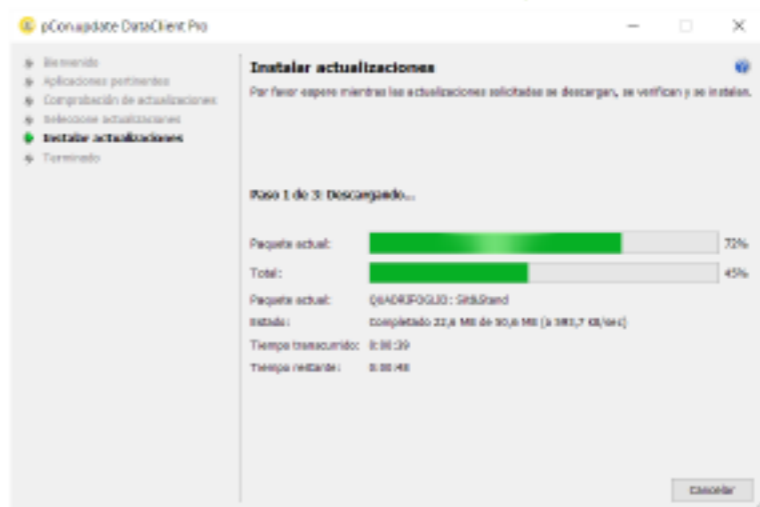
pCon.update DataClient Pro

Bienvenido
Aplicaciones pertinentes
Comprobación de actualizaciones
Seleccione actualizaciones
Instalar actualizaciones
Terminado

Instalar actualizaciones

Por favor espere mientras las actualizaciones solicitadas se descargan, se verifican y se instalan.

Paso 1 de 3: Descargando...

Paquete actual: 72%
Total: 45%

Paquete actual: QUADRIFOGLIO : SitStand
Estado: Completado 22,8 MB de 30,8 MB (a 381,7 KB/sec)
Tiempo transcurrido: 0:00:39
Tiempo restante: 0:00:48

Cancelar